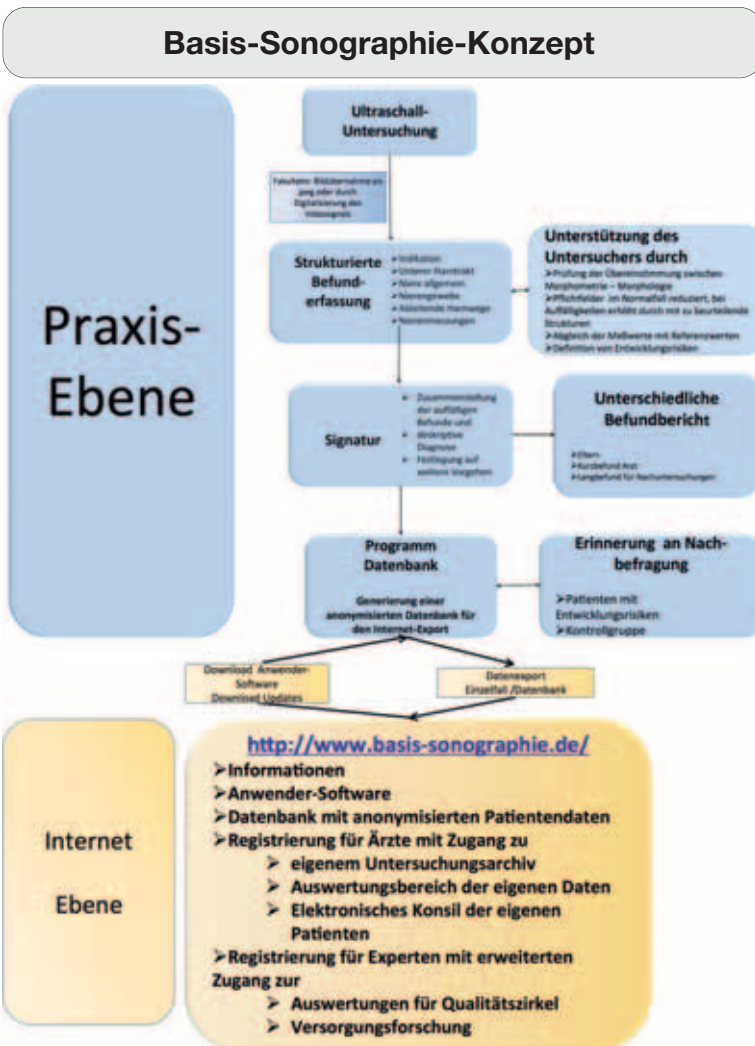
Basis-Sonographie-Konzept

Praxis-Ebene

Ultraschall-Untersuchung

Fakultativ: Bildübernahme via jpeg oder durch Digitalisierung des Videosignals

Strukturierte Befund-erfassung

➢Indikation
➢Unterer Harntrakt
➢Niere allgemein
➢Nierengewebe
➢Ableitende Harnwege
➢Nierenmessungen

Unterstützung des Untersuchers durch

➢Prüfung der Übereinstimmung zwischen Morphometrie – Morphologie
➢Pflichtfelder: im Normalfall reduziert, bei Auffälligkeiten erhöht durch mit zu beurteilende Strukturen
➢Abgleich der Meßwerte mit Referenzwerten
➢Definition von Entwicklungsrisiken

Signatur

➢Zusammenstellung der auffälligen Befunde und deskriptive Diagnose
➢Festlegung auf weitere Vorgehen

Unterschiedliche Befundbericht

➢Eltern
➢Kurzbefund Arzt
➢Langbefund für Nachuntersuchungen

Programm Datenbank

Generierung einer anonymisierten Datenbank für den Internet-Export

Erinnerung an Nach-befragung

➢Patienten mit Entwicklungsrisiken
➢Kontrollgruppe

Download Anwender-Software
Download Updates

Datenexport
Einzelfall /Datenbank

Internet

Ebene

http://www.basis-sonographie.de/
➢Informationen
➢Anwender-Software
➢Datenbank mit anonymisierten Patientendaten
➢Registrierung für Ärzte mit Zugang zu
➢ eigenem Untersuchungsarchiv
➢ Auswertungsbereich der eigenen Daten
➢ Elektronisches Konsil der eigenen Patienten
➢Registrierung für Experten mit erweiterten Zugang zur
➢ Auswertungen für Qualitätszirkel
➢ Versorgungsforschung